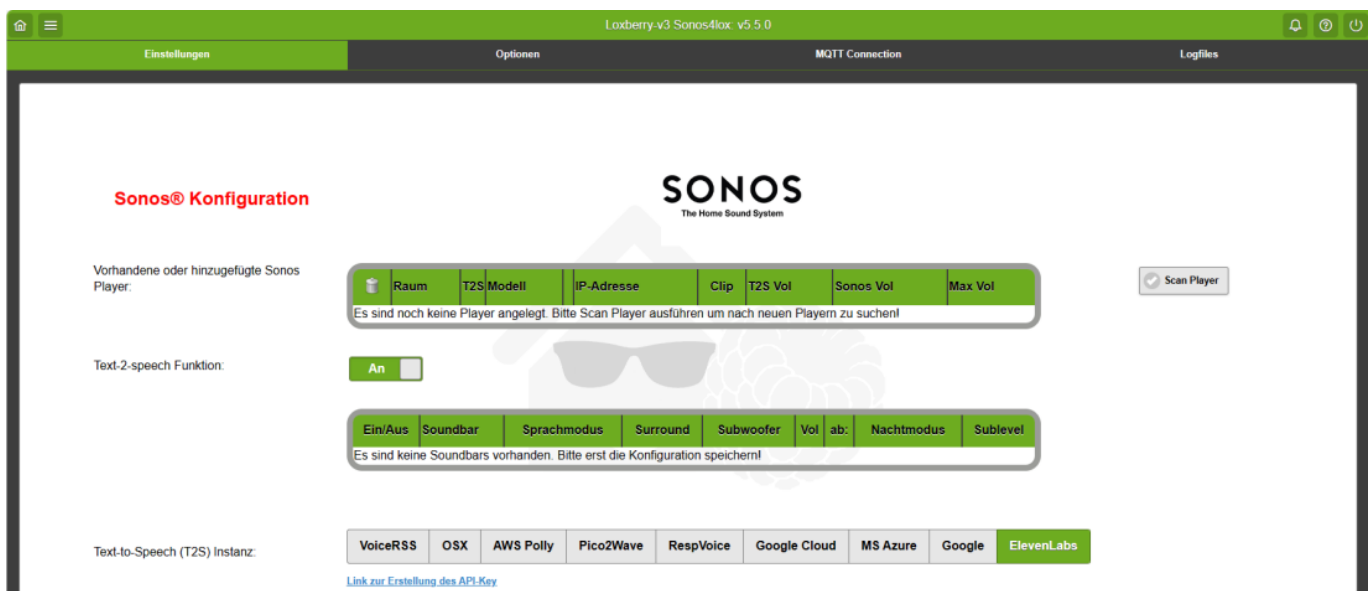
Loxberry-v3 Sonos4lox: v5.5.0

Einstellungen
Optionen
MQTT Connection
Logfiles

Sonos® Konfiguration

SONOS
The Home Sound System

Vorhandene oder hinzugefügte Sonos Player:

| | Raum | T2S | Modell | | IP-Adresse | Clip | T2S Vol | Sonos Vol | Max Vol |
|---|---|---|---|---|---|---|---|---|---|
| Es sind noch keine Player angelegt. Bitte Scan Player ausführen um nach neuen Playern zu suchen! | | | | | | | | | |

Scan Player

Text-2-speech Funktion:

An

| Ein/Aus | Soundbar | Sprachmodus | Surround | Subwoofer | Vol | ab: | Nachtmodus | Sublevel |
|---|---|---|---|---|---|---|---|---|
| Es sind keine Soundbars vorhanden. Bitte erst die Konfiguration speichern! | | | | | | | | |

Text-to-Speech (T2S) Instanz:

VoiceRSS | OSX | AWS Polly | Pico2Wave | RespVoice | Google Cloud | MS Azure | Google | ElevenLabs

Link zur Erstellung des API-Key